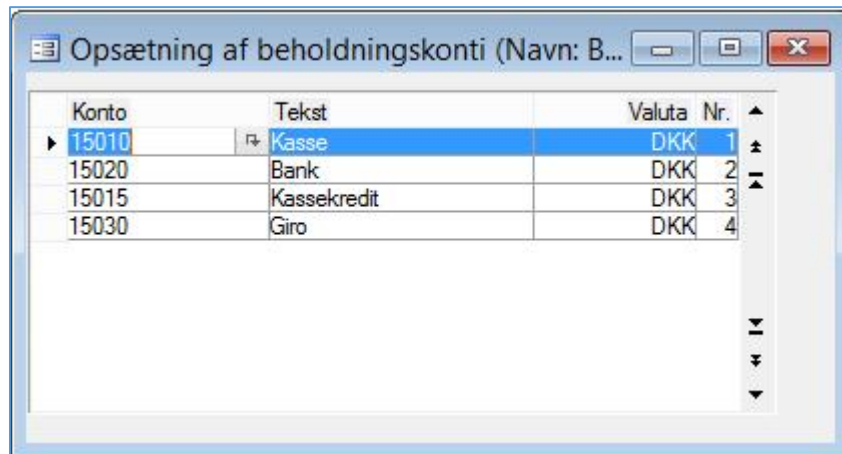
Opsætning af beholdningskonti (Navn: B...

| Konto | Tekst | Valuta | Nr. |
|---|---|---|---|
| 15010 | Kasse | DKK | 1 |
| 15020 | Bank | DKK | 2 |
| 15015 | Kassekredit | DKK | 3 |
| 15030 | Giro | DKK | 4 |